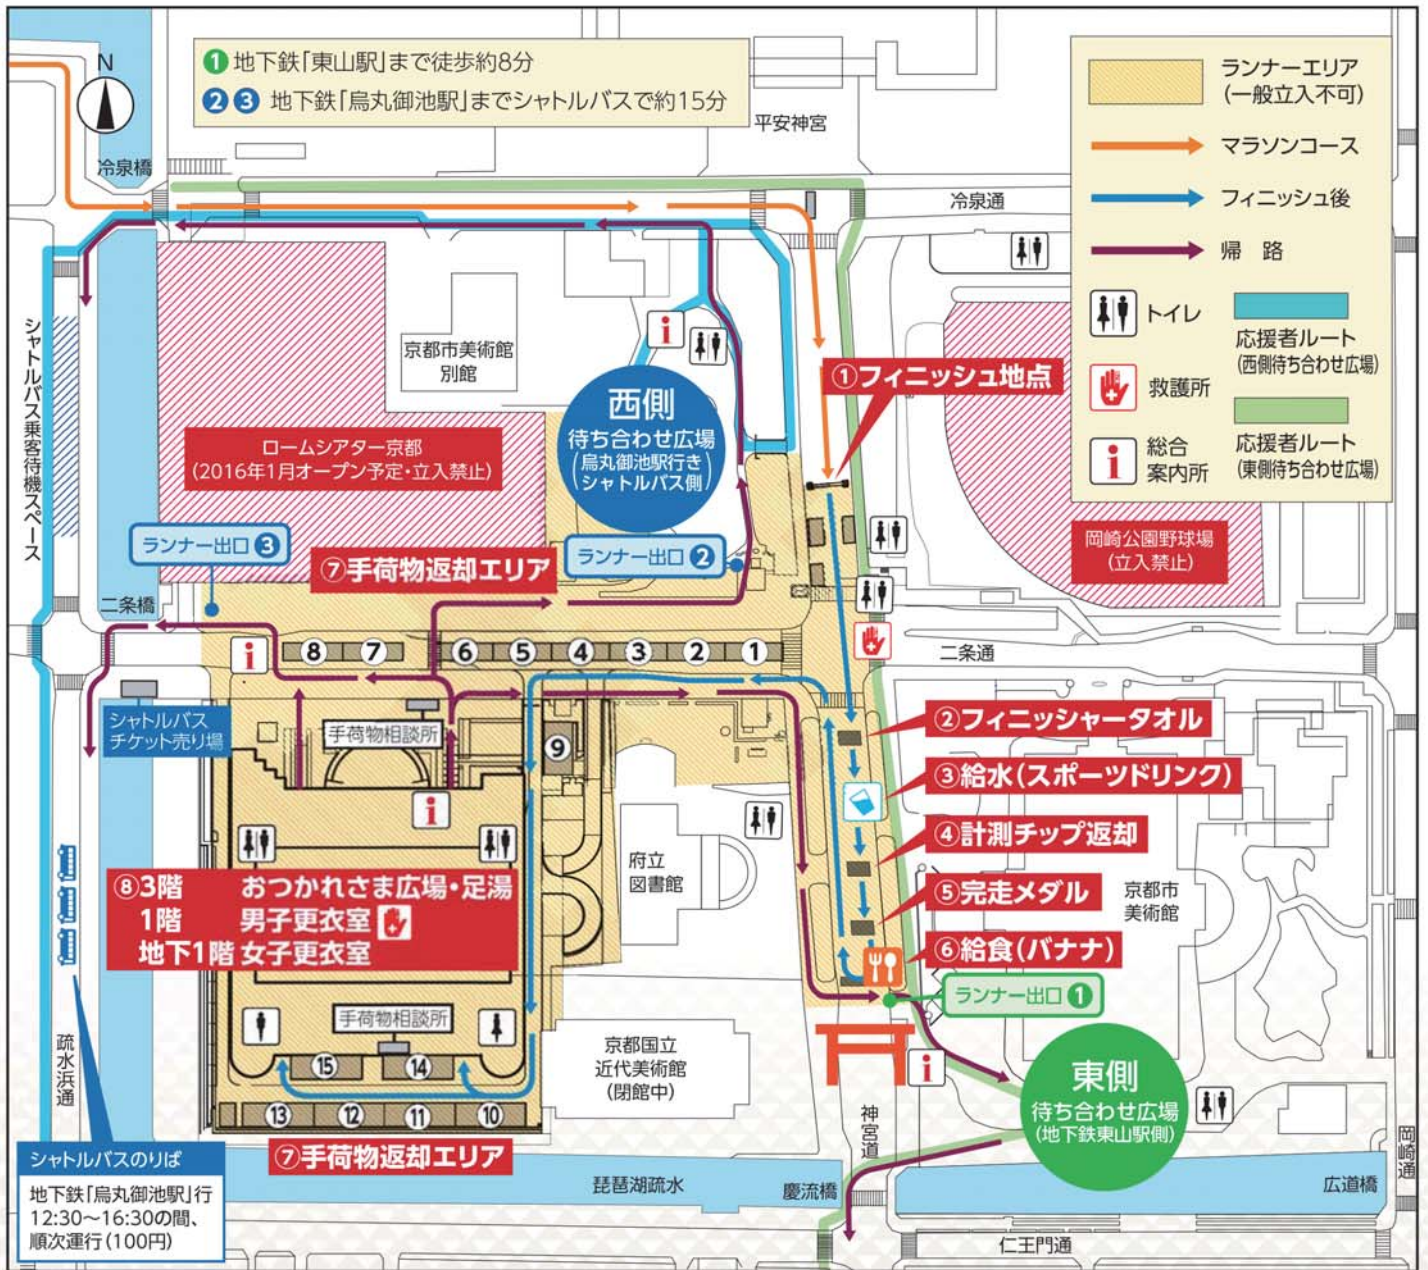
N

① 地下鉄「東山駅」まで徒歩約8分
②③ 地下鉄「烏丸御池駅」までシャトルバスで約15分

平安神宮

ランナーエリア（一般立入不可）
マラソンコース
フィニッシュ後
帰　路
トイレ
応援者ルート（西側待ち合わせ広場）
救護所
総合案内所
応援者ルート（東側待ち合わせ広場）

冷泉橋
冷泉通
シャトルバス乗客待機スペース
京都市美術館別館
西側
待ち合わせ広場
（烏丸御池駅行きシャトルバス側）
①フィニッシュ地点
ロームシアター京都
（2016年1月オープン予定・立入禁止）
岡崎公園野球場
（立入禁止）
ランナー出口③
ランナー出口②
⑦手荷物返却エリア
二条橋
二条通
⑧ ⑦ ⑥ ⑤ ④ ③ ② ①
シャトルバス
チケット売り場
手荷物相談所
⑨
②フィニッシャータオル
③給水（スポーツドリンク）
④計測チップ返却
⑤完走メダル
⑥給食（バナナ）
府立図書館
京都市美術館
⑧3階　おつかれさま広場・足湯
1階　男子更衣室
地下1階　女子更衣室
ランナー出口①
手荷物相談所
⑮ ⑭
京都国立近代美術館
（閉館中）
東側
待ち合わせ広場
（地下鉄東山駅側）
疏水浜通
⑬ ⑫ ⑪ ⑩
⑦手荷物返却エリア
神宮道
シャトルバスのりば
地下鉄「烏丸御池駅」行
12:30～16:30の間、
順次運行（100円）
琵琶湖疏水
慶流橋
広道橋
仁王門通
岡崎通